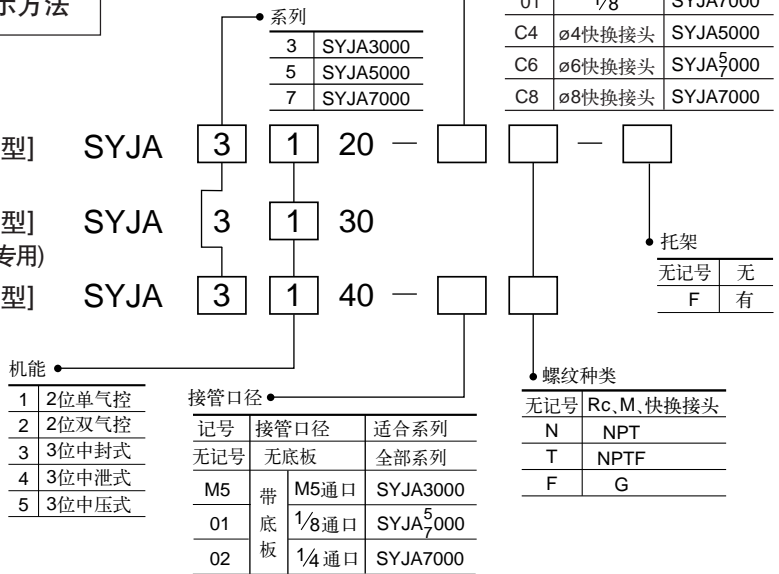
示方法

系列

| 3 | SYJA3000 |
|---|---|
| 5 | SYJA5000 |
| 7 | SYJA7000 |

| 01 | 1/8 | SYJA7000 |
|---|---|---|
| C4 | ø4快换接头 | SYJA5000 |
| C6 | ø6快换接头 | SYJA$^{5}_{7}$000 |
| C8 | ø8快换接头 | SYJA7000 |

型] SYJA 3 1 20 —

型] SYJA 3 1 30
专用)

型] SYJA 3 1 40 —

托架

| 无记号 | 无 |
|---|---|
| F | 有 |

机能

| 1 | 2位单气控 |
|---|---|
| 2 | 2位双气控 |
| 3 | 3位中封式 |
| 4 | 3位中泄式 |
| 5 | 3位中压式 |

接管口径

| 记号 | 接管口径 | | 适合系列 |
|---|---|---|---|
| 无记号 | 无底板 | | 全部系列 |
| M5 | 带底板 | M5通口 | SYJA3000 |
| 01 | | 1/8通口 | SYJA$^{5}_{7}$000 |
| 02 | | 1/4通口 | SYJA7000 |

螺纹种类

| 无记号 | Rc、M、快换接头 |
|---|---|
| N | NPT |
| T | NPTF |
| F | G |